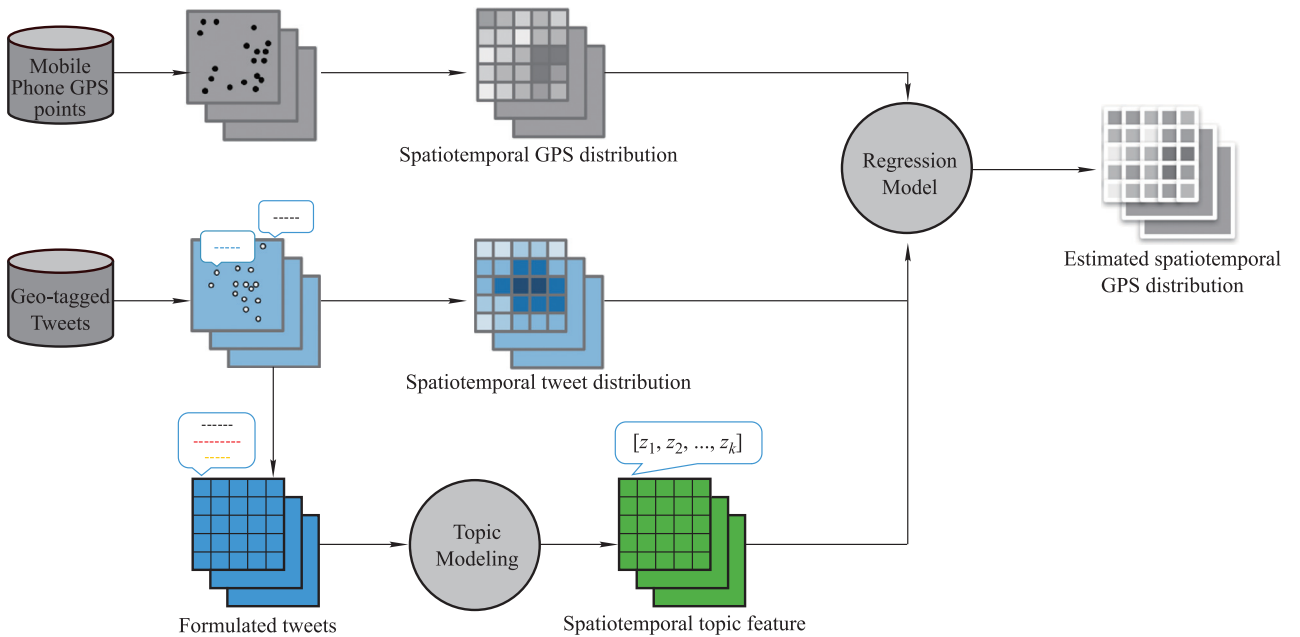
Mobile Phone GPS points

Spatiotemporal GPS distribution

Regression Model

Estimated spatiotemporal GPS distribution

-----

-----

Geo-tagged Tweets

Spatiotemporal tweet distribution

------
---------
-----

$[z_1, z_2, ..., z_k]$

Topic Modeling

Formulated tweets

Spatiotemporal topic feature